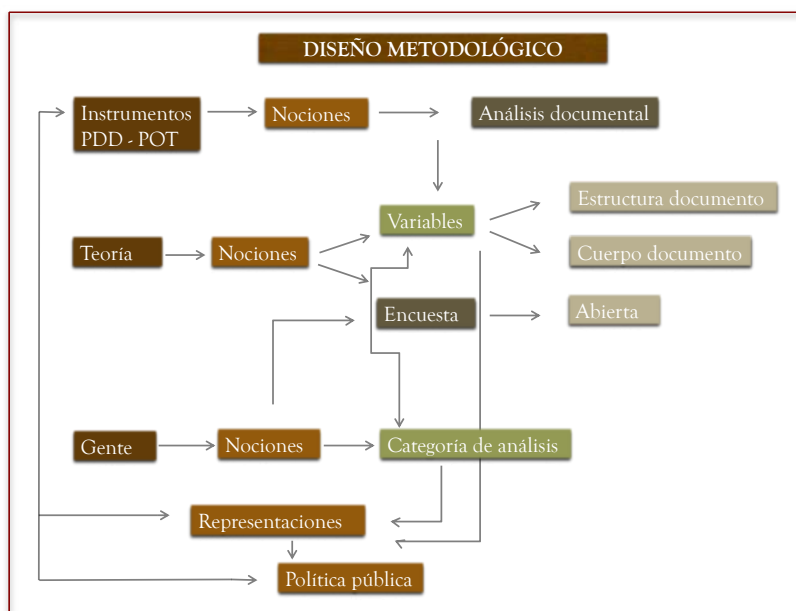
DISEÑO METODOLÓGICO

Instrumentos PDD - POT

Nociones

Análisis documental

Variables

Estructura documento

Cuerpo documento

Teoría

Nociones

Encuesta

Abierta

Gente

Nociones

Categoría de análisis

Representaciones

Política pública